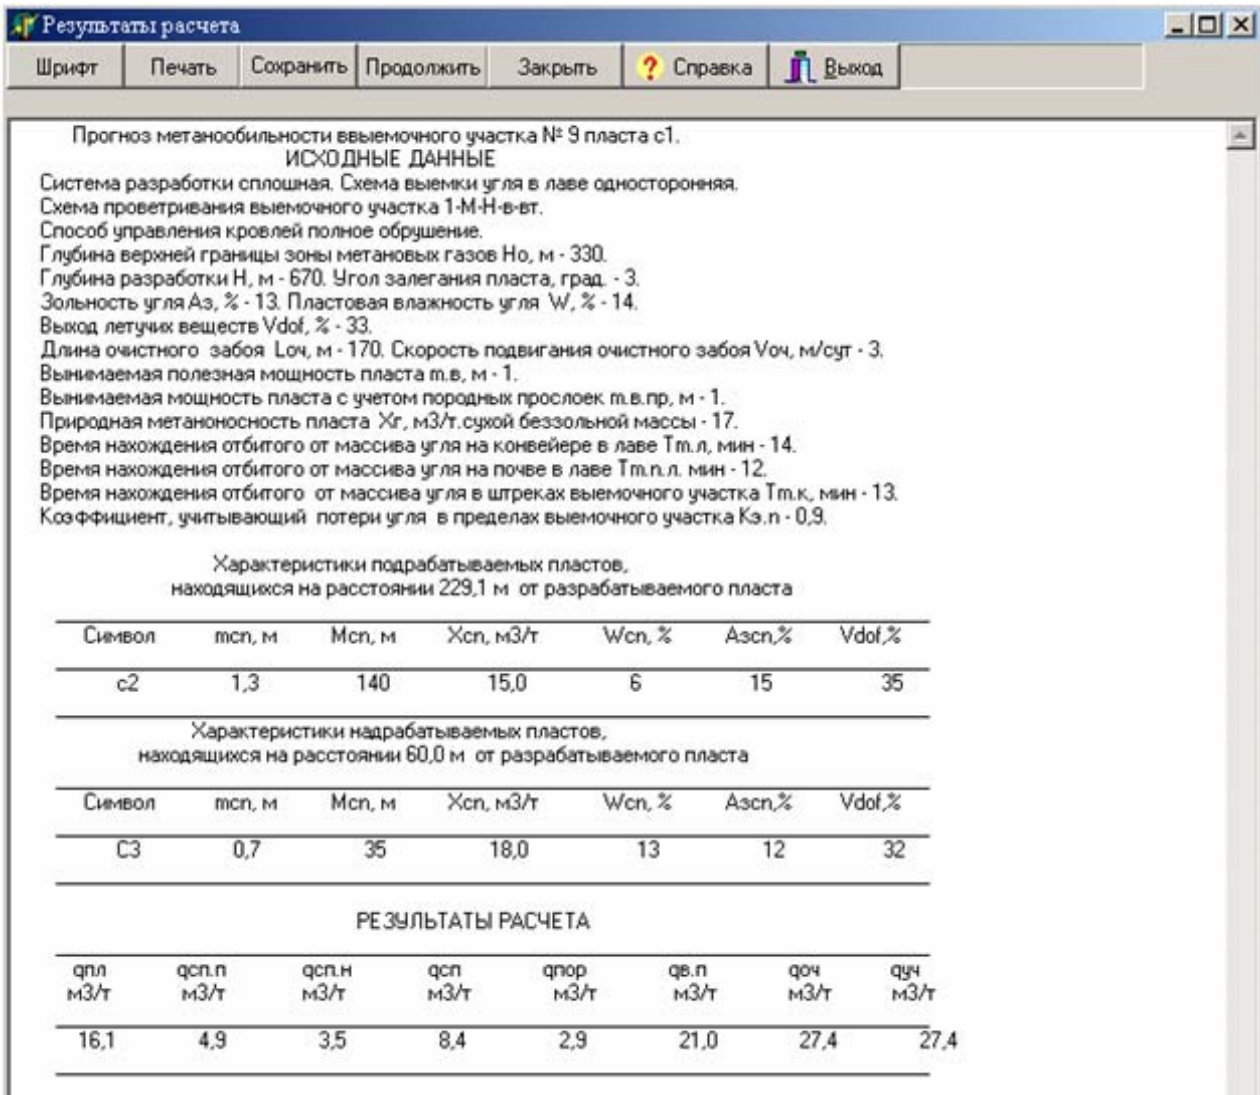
Результаты расчета

Шрифт | Печать | Сохранить | Продолжить | Закрыть | Справка | Выход

Прогноз метанообильности ввыемочного участка № 9 пласта с1.
ИСХОДНЫЕ ДАННЫЕ
Система разработки сплошная. Схема выемки угля в лаве односторонняя.
Схема проветривания выемочного участка 1-М-Н-в-вт.
Способ управления кровлей полное обрушение.
Глубина верхней границы зоны метановых газов Ho, м - 330.
Глубина разработки H, м - 670. Угол залегания пласта, град. - 3.
Зольность угля Аз, % - 13. Пластовая влажность угля W, % - 14.
Выход летучих веществ Vdof, % - 33.
Длина очистного забоя Lоч, м - 170. Скорость подвигания очистного забоя Vоч, м/сут - 3.
Вынимаемая полезная мощность пласта m.в, м - 1.
Вынимаемая мощность пласта с учетом породных прослоек m.в.пр, м - 1.
Природная метаноносность пласта Хг, м3/т.сухой беззольной массы - 17.
Время нахождения отбитого от массива угля на конвейере в лаве Tm.л, мин - 14.
Время нахождения отбитого от массива угля на почве в лаве Tm.п.л. мин - 12.
Время нахождения отбитого от массива угля в штреках выемочного участка Tm.к, мин - 13.
Коэффициент, учитывающий потери угля в пределах выемочного участка Кэ.п - 0,9.

Характеристики подрабатываемых пластов,
находящихся на расстоянии 229,1 м от разрабатываемого пласта

| Символ | mсп, м | Мсп, м | Хсп, м3/т | Wсп, % | Азсп,% | Vdof,% |
|---|---|---|---|---|---|---|
| с2 | 1,3 | 140 | 15,0 | 6 | 15 | 35 |

Характеристики надрабатываемых пластов,
находящихся на расстоянии 60,0 м от разрабатываемого пласта

| Символ | mсп, м | Мсп, м | Хсп, м3/т | Wсп, % | Азсп,% | Vdof,% |
|---|---|---|---|---|---|---|
| С3 | 0,7 | 35 | 18,0 | 13 | 12 | 32 |

РЕЗУЛЬТАТЫ РАСЧЕТА

| qпл м3/т | qсп.п м3/т | qсп.н м3/т | qсп м3/т | qпор м3/т | qв.п м3/т | qоч м3/т | qуч м3/т |
|---|---|---|---|---|---|---|---|
| 16,1 | 4,9 | 3,5 | 8,4 | 2,9 | 21,0 | 27,4 | 27,4 |